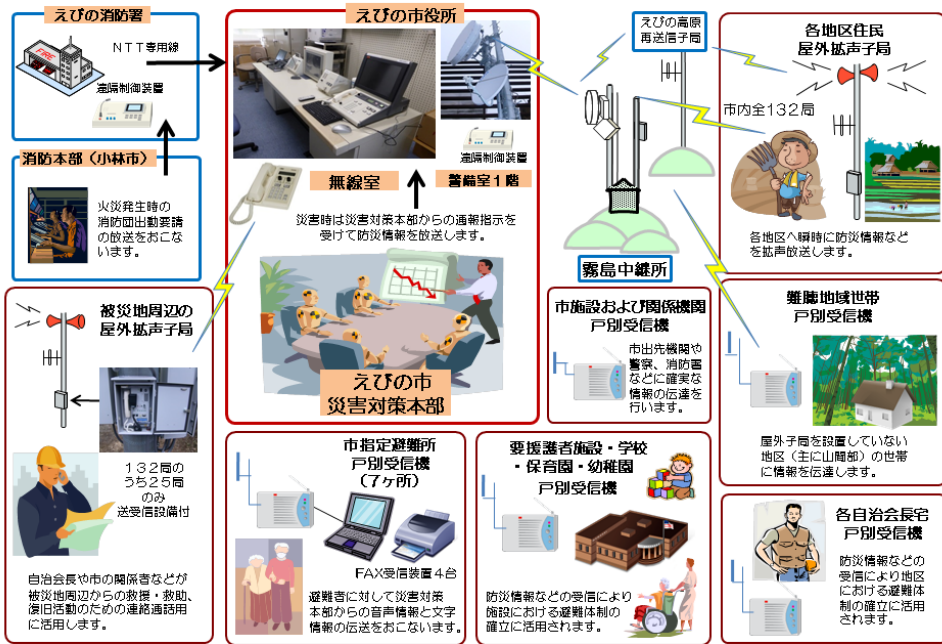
えびの消防署

ＮＴＴ専用線

遠隔制御装置

消防本部（小林市）

火災発生時の消防団出動要請の放送をおこないます。

えびの市役所

無線室

遠隔制御装置

警備室１階

災害時は災害対策本部からの通報指示を受けて防災情報を放送します。

えびの市
災害対策本部

えびの高原
再送信子局

霧島中継所

各地区住民
屋外拡声子局

市内全１３２局

各地区へ瞬時に防災情報などを拡声放送します。

被災地周辺の
屋外拡声子局

１３２局のうち２５局のみ送受信設備付

自治会長や市の関係者などが被災地周辺からの救援・救助、復旧活動のための連絡通話用に活用します。

市施設および関係機関
戸別受信機

市出先機関や警察、消防署などに確実な情報の伝達を行います。

難聴地域世帯
戸別受信機

屋外子局を設置していない地区（主に山間部）の世帯に情報を伝達します。

市指定避難所
戸別受信機
（７ヶ所）

FAX受信装置４台

避難者に対して災害対策本部からの音声情報と文字情報の伝送をおこないます。

要援護者施設・学校
・保育園・幼稚園
戸別受信機

防災情報などの受信により施設における避難体制の確立に活用されます。

各自治会長宅
戸別受信機

防災情報などの受信により地区における避難体制の確立に活用されます。